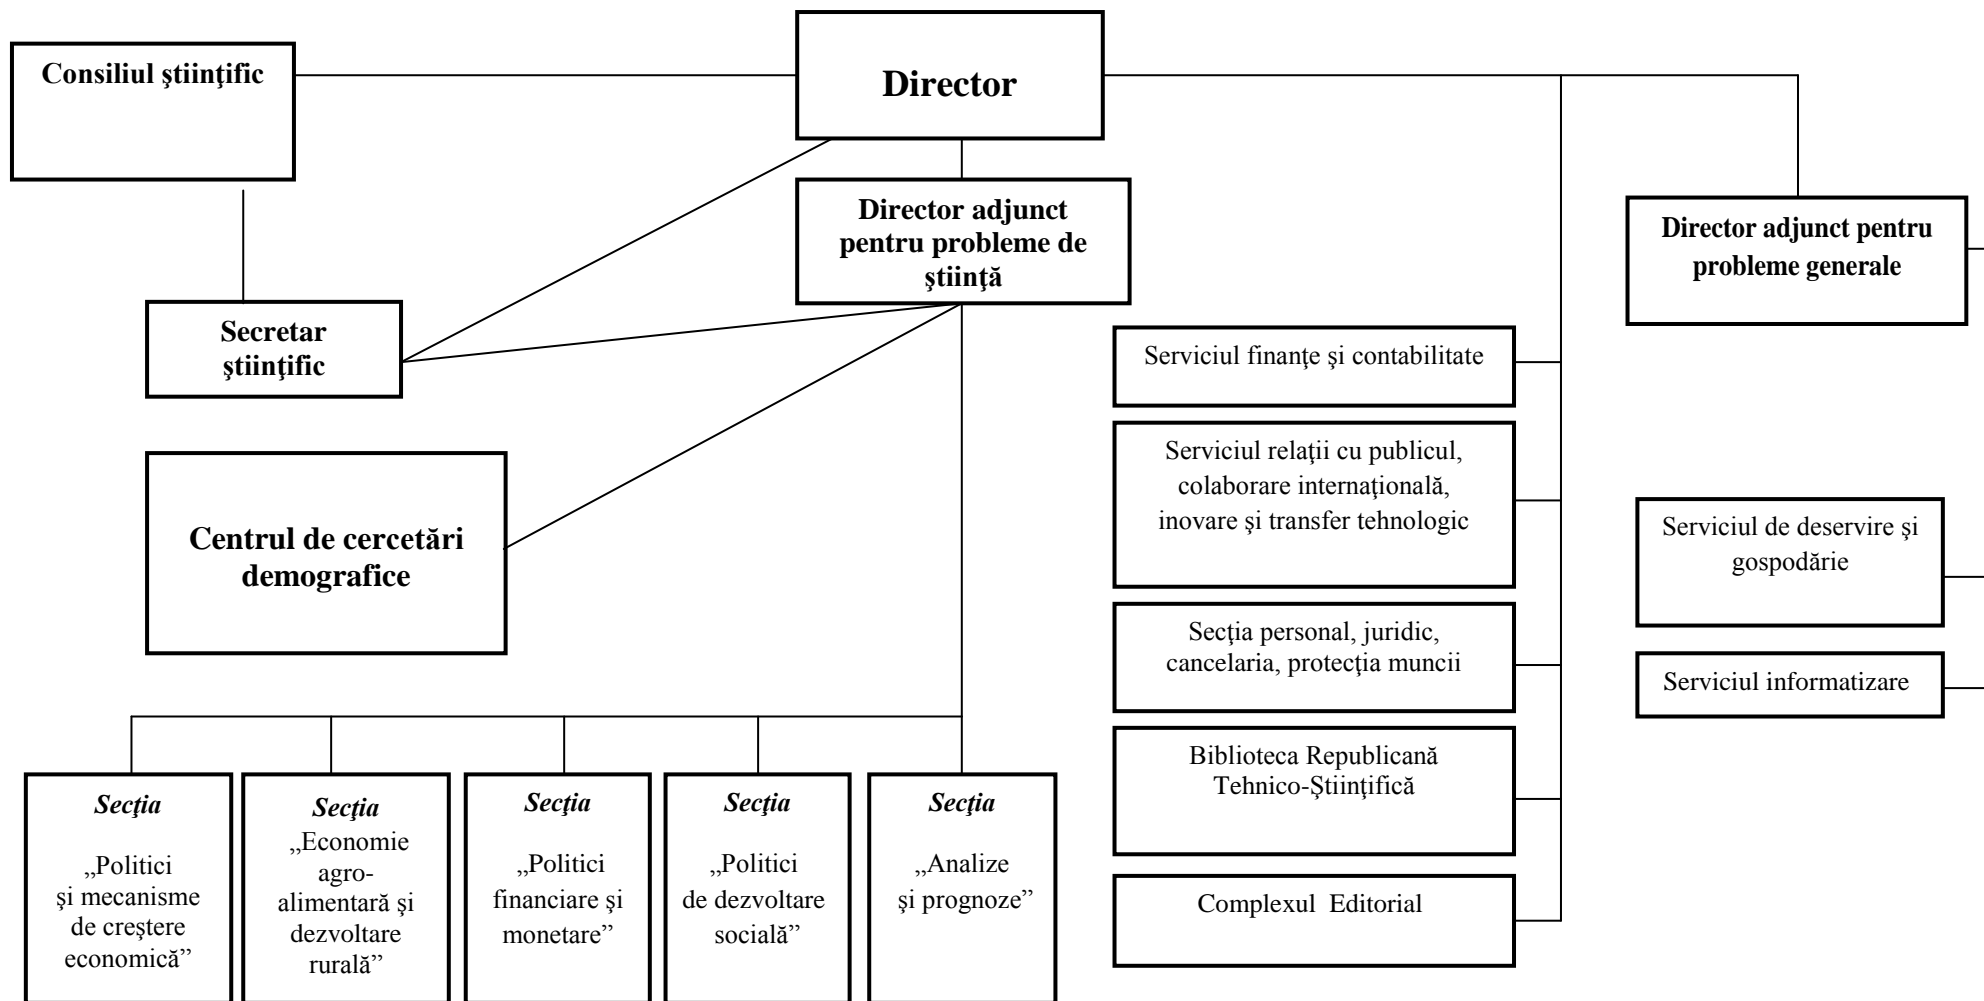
Consiliul ştiinţific

Director

Director adjunct pentru probleme de ştiinţă

Director adjunct pentru probleme generale

Secretar ştiinţific

Centrul de cercetări demografice

Serviciul finanţe şi contabilitate

Serviciul relaţii cu publicul, colaborare internaţională, inovare şi transfer tehnologic

Secţia personal, juridic, cancelaria, protecţia muncii

Biblioteca Republicană Tehnico-Ştiinţifică

Complexul Editorial

Serviciul de deservire şi gospodărie

Serviciul informatizare

Secţia „Politici şi mecanisme de creştere economică”

Secţia „Economie agro-alimentară şi dezvoltare rurală”

Secţia „Politici financiare şi monetare”

Secţia „Politici de dezvoltare socială”

Secţia „Analize şi prognoze”